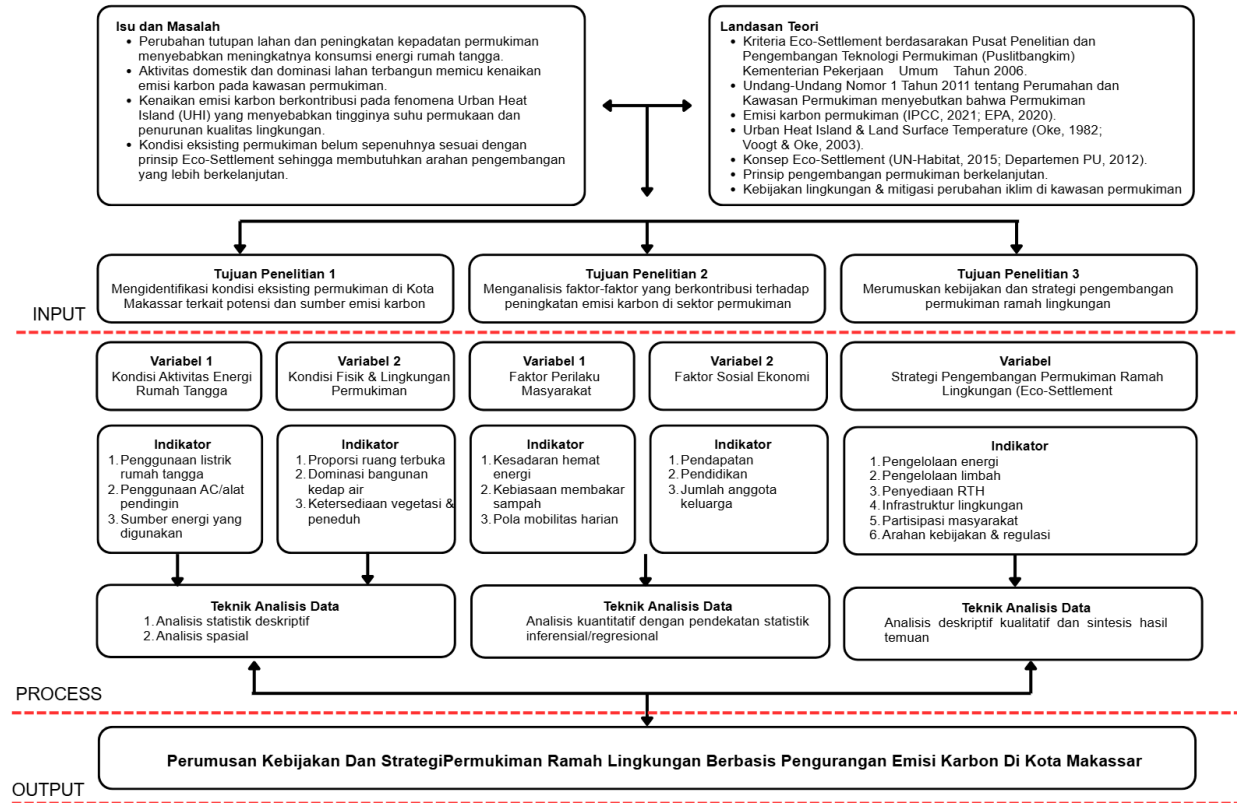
**Isu dan Masalah**
- Perubahan tutupan lahan dan peningkatan kepadatan permukiman menyebabkan meningkatnya konsumsi energi rumah tangga.
- Aktivitas domestik dan dominasi lahan terbangun memicu kenaikan emisi karbon pada kawasan permukiman.
- Kenaikan emisi karbon berkontribusi pada fenomena Urban Heat Island (UHI) yang menyebabkan tingginya suhu permukaan dan penurunan kualitas lingkungan.
- Kondisi eksisting permukiman belum sepenuhnya sesuai dengan prinsip Eco-Settlement sehingga membutuhkan arahan pengembangan yang lebih berkelanjutan.

**Landasan Teori**
- Kriteria Eco-Settlement berdasarkan Pusat Penelitian dan Pengembangan Teknologi Permukiman (Puslitbangkim) Kementerian Pekerjaan Umum Tahun 2006.
- Undang-Undang Nomor 1 Tahun 2011 tentang Perumahan dan Kawasan Permukiman menyebutkan bahwa Permukiman
- Emisi karbon permukiman (IPCC, 2021; EPA, 2020).
- Urban Heat Island & Land Surface Temperature (Oke, 1982; Voogt & Oke, 2003).
- Konsep Eco-Settlement (UN-Habitat, 2015; Departemen PU, 2012).
- Prinsip pengembangan permukiman berkelanjutan.
- Kebijakan lingkungan & mitigasi perubahan iklim di kawasan permukiman

**Tujuan Penelitian 1**
Mengidentifikasi kondisi eksisting permukiman di Kota Makassar terkait potensi dan sumber emisi karbon

**Tujuan Penelitian 2**
Menganalisis faktor-faktor yang berkontribusi terhadap peningkatan emisi karbon di sektor permukiman

**Tujuan Penelitian 3**
Merumuskan kebijakan dan strategi pengembangan permukiman ramah lingkungan

INPUT

**Variabel 1**
Kondisi Aktivitas Energi Rumah Tangga

**Variabel 2**
Kondisi Fisik & Lingkungan Permukiman

**Variabel 1**
Faktor Perilaku Masyarakat

**Variabel 2**
Faktor Sosial Ekonomi

**Variabel**
Strategi Pengembangan Permukiman Ramah Lingkungan (Eco-Settlement

**Indikator**
1. Penggunaan listrik rumah tangga
2. Penggunaan AC/alat pendingin
3. Sumber energi yang digunakan

**Indikator**
1. Proporsi ruang terbuka
2. Dominasi bangunan kedap air
3. Ketersediaan vegetasi & peneduh

**Indikator**
1. Kesadaran hemat energi
2. Kebiasaan membakar sampah
3. Pola mobilitas harian

**Indikator**
1. Pendapatan
2. Pendidikan
3. Jumlah anggota keluarga

**Indikator**
1. Pengelolaan energi
2. Pengelolaan limbah
3. Penyediaan RTH
4. Infrastruktur lingkungan
5. Partisipasi masyarakat
6. Arahan kebijakan & regulasi

**Teknik Analisis Data**
1. Analisis statistik deskriptif
2. Analisis spasial

**Teknik Analisis Data**
Analisis kuantitatif dengan pendekatan statistik inferensial/regresional

**Teknik Analisis Data**
Analisis deskriptif kualitatif dan sintesis hasil temuan

PROCESS

**Perumusan Kebijakan Dan StrategiPermukiman Ramah Lingkungan Berbasis Pengurangan Emisi Karbon Di Kota Makassar**

OUTPUT